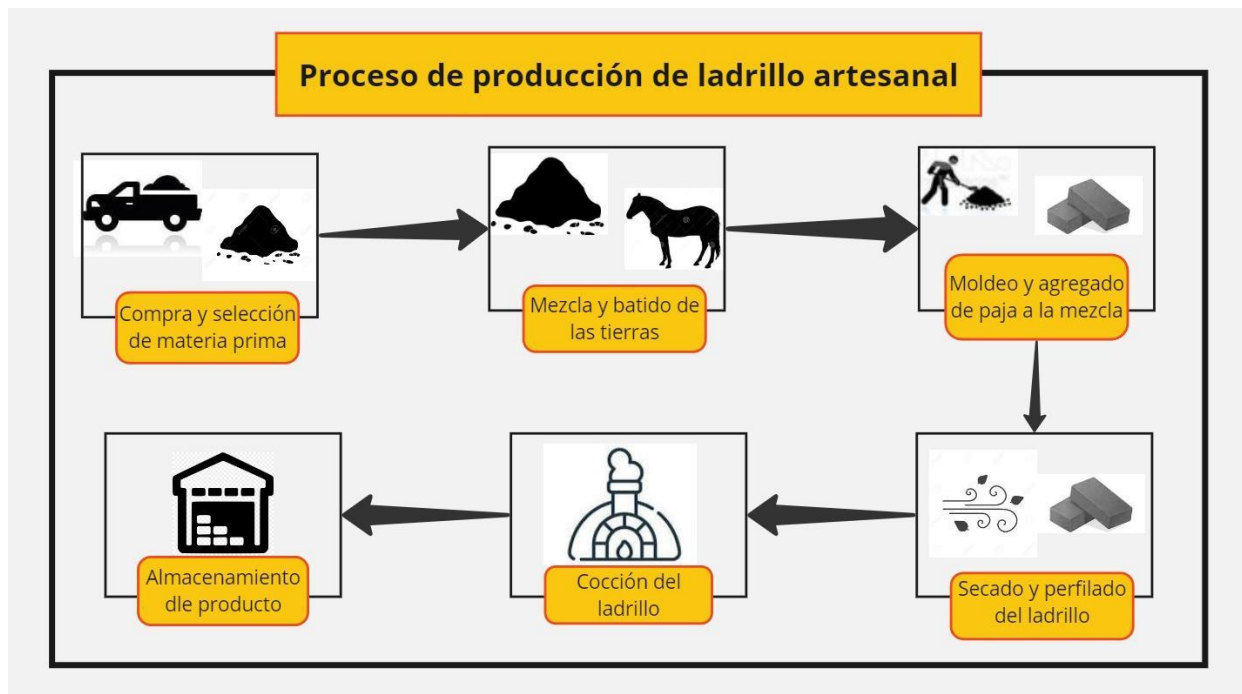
Proceso de producción de ladrillo artesanal

Compra y selección de materia prima

Mezcla y batido de las tierras

Moldeo y agregado de paja a la mezcla

Secado y perfilado del ladrillo

Cocción del ladrillo

Almacenamiento dle producto